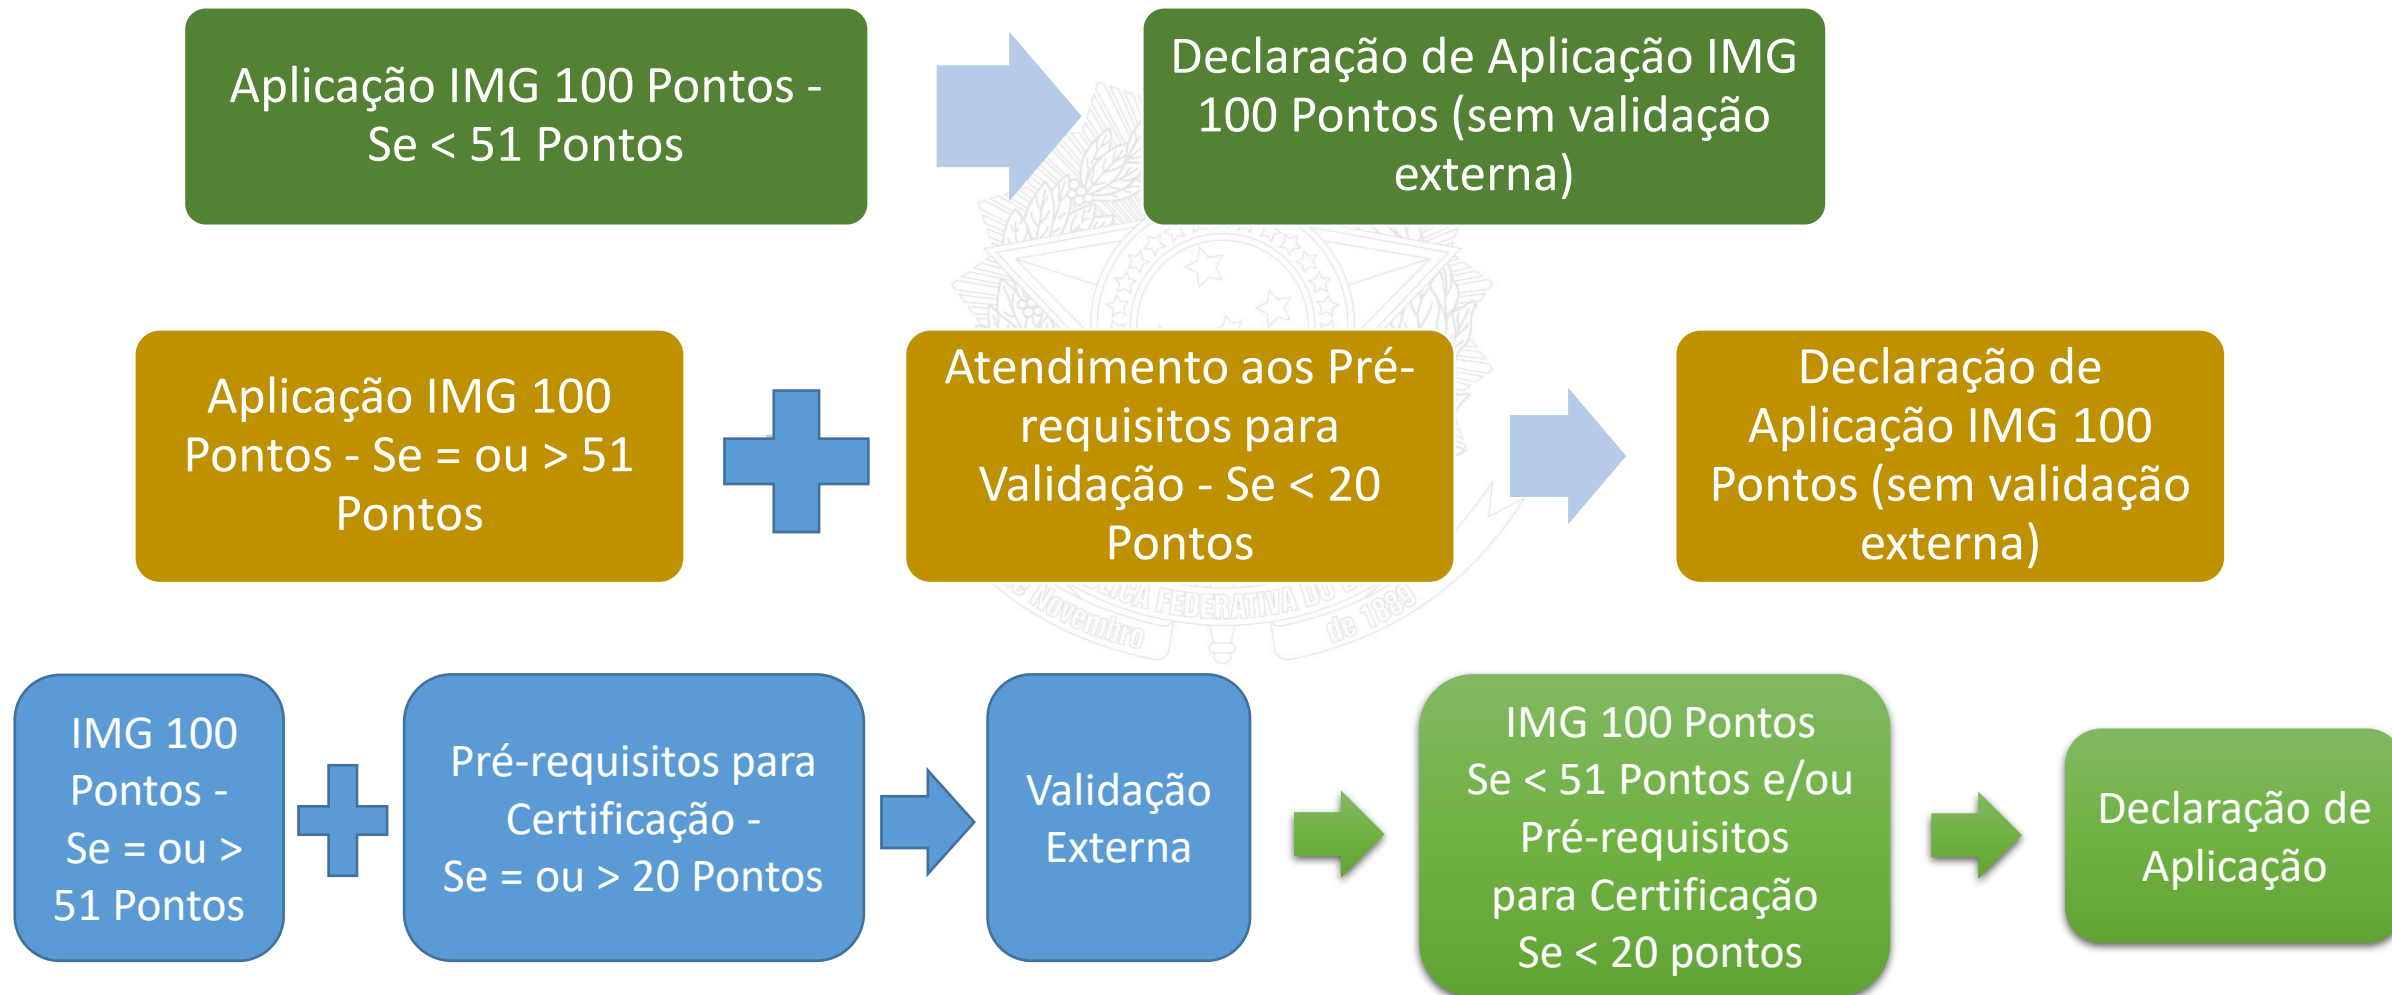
Aplicação IMG 100 Pontos - Se < 51 Pontos

Declaração de Aplicação IMG 100 Pontos (sem validação externa)

Aplicação IMG 100 Pontos - Se = ou > 51 Pontos

Atendimento aos Pré-requisitos para Validação - Se < 20 Pontos

Declaração de Aplicação IMG 100 Pontos (sem validação externa)

REPÚBLICA FEDERATIVA DO BRASIL
15 de Novembro de 1889

IMG 100 Pontos - Se = ou > 51 Pontos

Pré-requisitos para Certificação - Se = ou > 20 Pontos

Validação Externa

IMG 100 Pontos Se < 51 Pontos e/ou Pré-requisitos para Certificação Se < 20 pontos

Declaração de Aplicação